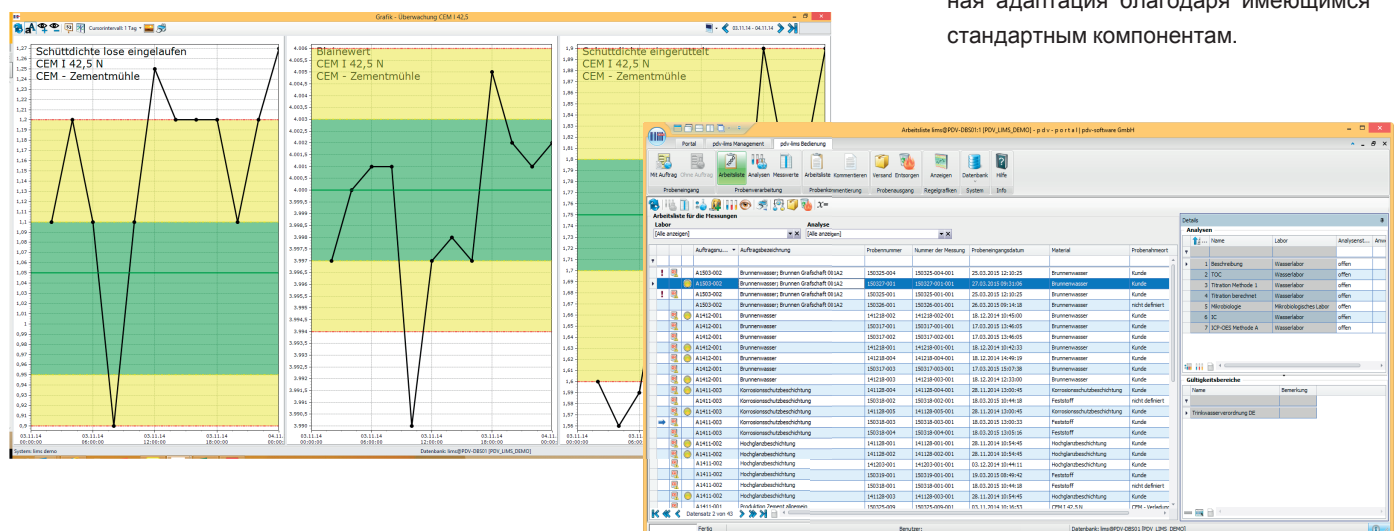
ная адаптация благодаря имеющимся стандартным компонентам.

Grafik - Überwachung CEM I 42,5

Cursorintervall: 1 Tag

03.11.14 - 04.11.14

Schüttdichte lose eingelaufen
CEM I 42,5 N
CEM - Zementmühle

Blainewert
CEM I 42,5 N
CEM - Zementmühle

Schüttdichte eingerüttelt
CEM I 42,5 N
CEM - Zementmühle

03.11.14 00:00:00
03.11.14 06:00:00
03.11.14 12:00:00
03.11.14 18:00:00
04.11.14 00:00:00

System: lims demo

Datenbank: lims@PDV-DBS01 [PDV_LIMS_DEMO]

Arbeitsliste lims@PDV-DBS01:1 [PDV_LIMS_DEMO] - p d v - p o r t a l | pdv-software GmbH

Portal | pdv-lims Management | pdv-lims Bedienung

Mit Auftrag | Ohne Auftrag | Arbeitsliste | Analysen | Messwerte | Arbeitsliste | Kommentieren | Versand | Entsorgen | Anzeigen | Datenbank | Hilfe

Probeneingang | Probenverarbeitung | Probenkommentierung | Probenausgang | Regelgrafiken | System | Info

Arbeitsliste für die Messungen

Labor
[Alle anzeigen]

Analyse
[Alle anzeigen]

| | | Auftragsnu... | Auftragsbezeichnung | Probennummer | Nummer der Messung | Probeneingangsdatum | Material | Probenahmeort |
|---|---|---|---|---|---|---|---|---|
| ! | | A1503-002 | Brunnenwasser; Brunnen Grafschaft 001A2 | 150325-004 | 150325-004-001 | 25.03.2015 12:10:25 | Brunnenwasser | Kunde |
| | | A1503-002 | Brunnenwasser; Brunnen Grafschaft 001A2 | 150327-001 | 150327-001-001 | 27.03.2015 09:31:06 | Brunnenwasser | Kunde |
| ! | | A1503-002 | Brunnenwasser; Brunnen Grafschaft 001A2 | 150325-001 | 150325-001-001 | 25.03.2015 12:10:25 | Brunnenwasser | Kunde |
| | | A1503-002 | Brunnenwasser; Brunnen Grafschaft 001A2 | 150326-001 | 150326-001-001 | 26.03.2015 09:14:18 | Brunnenwasser | nicht definiert |
| | | A1412-001 | Brunnenwasser | 141218-002 | 141218-002-001 | 18.12.2014 10:45:00 | Brunnenwasser | Kunde |
| | | A1412-001 | Brunnenwasser | 150317-001 | 150317-001-001 | 17.03.2015 13:46:05 | Brunnenwasser | Kunde |
| | | A1412-001 | Brunnenwasser | 150317-002 | 150317-002-001 | 17.03.2015 13:46:05 | Brunnenwasser | Kunde |
| | | A1412-001 | Brunnenwasser | 141218-001 | 141218-001-001 | 18.12.2014 10:42:33 | Brunnenwasser | Kunde |
| | | A1412-001 | Brunnenwasser | 141218-004 | 141218-004-001 | 18.12.2014 14:49:19 | Brunnenwasser | Kunde |
| | | A1412-001 | Brunnenwasser | 150317-003 | 150317-003-001 | 17.03.2015 15:07:38 | Brunnenwasser | Kunde |
| | | A1412-001 | Brunnenwasser | 141218-003 | 141218-003-001 | 18.12.2014 12:33:00 | Brunnenwasser | Kunde |
| | | A1411-003 | Korrosionsschutzbeschichtung | 141128-004 | 141128-004-001 | 28.11.2014 13:00:45 | Korrosionsschutzbeschichtung | Kunde |
| | | A1411-003 | Korrosionsschutzbeschichtung | 150318-002 | 150318-002-001 | 18.03.2015 10:44:18 | Feststoff | nicht definiert |
| | | A1411-003 | Korrosionsschutzbeschichtung | 141128-005 | 141128-005-001 | 28.11.2014 13:00:45 | Korrosionsschutzbeschichtung | Kunde |
| | | A1411-003 | Korrosionsschutzbeschichtung | 150318-003 | 150318-003-001 | 18.03.2015 13:00:33 | Feststoff | Kunde |
| | | A1411-003 | Korrosionsschutzbeschichtung | 150318-004 | 150318-004-001 | 18.03.2015 13:05:16 | Feststoff | Kunde |
| | | A1411-002 | Hochglanzbeschichtung | 141128-001 | 141128-001-001 | 28.11.2014 10:54:45 | Hochglanzbeschichtung | Kunde |
| | | A1411-002 | Hochglanzbeschichtung | 141128-002 | 141128-002-001 | 28.11.2014 10:54:45 | Hochglanzbeschichtung | Kunde |
| | | A1411-002 | Hochglanzbeschichtung | 141203-001 | 141203-001-001 | 03.12.2014 10:44:11 | Hochglanzbeschichtung | Kunde |
| | | A1411-002 | Hochglanzbeschichtung | 150319-001 | 150319-001-001 | 19.03.2015 08:49:42 | Feststoff | Kunde |
| | | A1411-002 | Hochglanzbeschichtung | 150318-001 | 150318-001-001 | 18.03.2015 10:44:18 | Feststoff | Kunde |
| | | A1411-002 | Hochglanzbeschichtung | 141128-003 | 141128-003-001 | 28.11.2014 10:54:45 | Hochglanzbeschichtung | Kunde |

Datensatz 2 von 40

Details

Analysen

| | Name | Labor | Analysenst... |
|---|---|---|---|
| 1 | Beschreibung | Wasserlabor | offen |
| 2 | TOC | Wasserlabor | offen |
| 3 | Titration Methode 1 | Wasserlabor | offen |
| 4 | Titration berechnet | Wasserlabor | offen |
| 5 | Mikrobiologie | Mikrobiologisches Labor | offen |
| 6 | IC | Wasserlabor | offen |
| 7 | ICP-OES Methode A | Wasserlabor | offen |

Gültigkeitsbereiche

| Name | Bemerkung |
|---|---|
| Trinkwasserverordnung DE | |

Fertig

Benutzer:

Datenbank: lims@PDV-DBS01 [PDV_LIMS_DEMO]